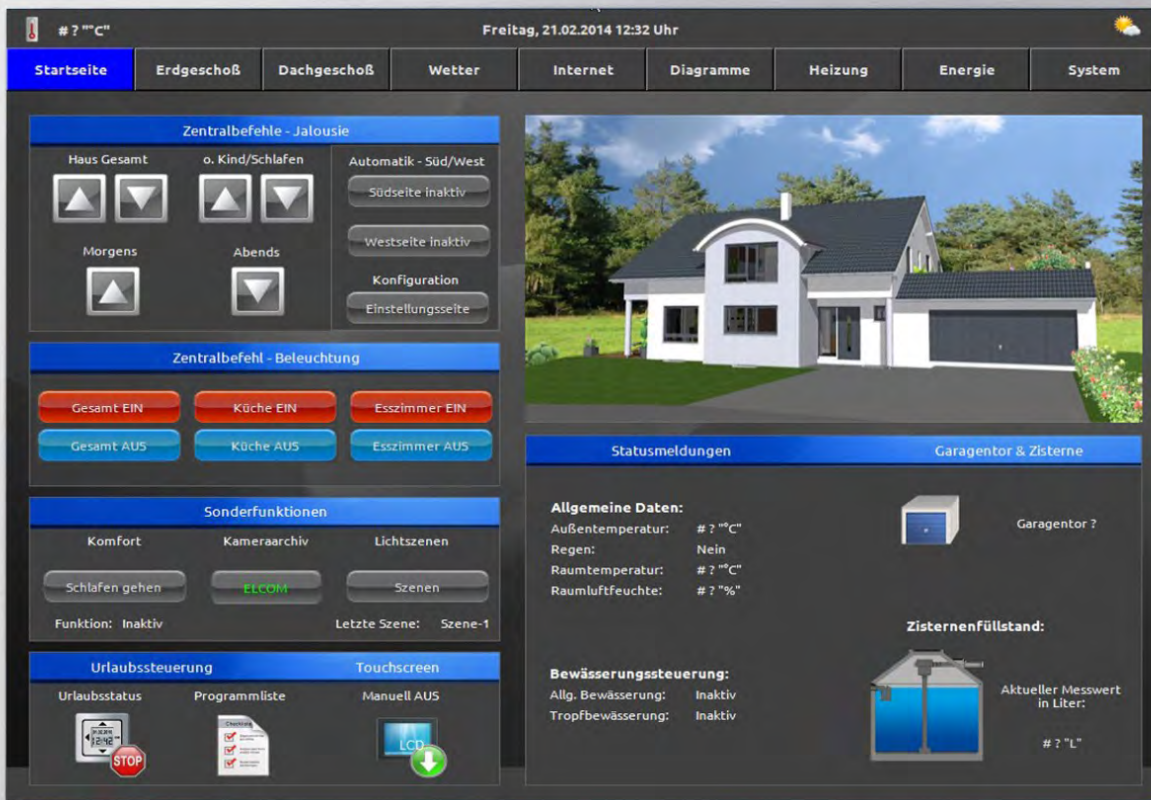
# ? "°C

Freitag, 21.02.2014 12:32 Uhr

Startseite | Erdgeschoß | Dachgeschoß | Wetter | Internet | Diagramme | Heizung | Energie | System

Zentralbefehle - Jalousie

Haus Gesamt

o. Kind/Schlafen

Automatik - Süd/West

Südseite inaktiv

Morgens

Abends

Westseite inaktiv

Konfiguration

Einstellungsseite

Zentralbefehl - Beleuchtung

Gesamt EIN

Küche EIN

Esszimmer EIN

Gesamt AUS

Küche AUS

Esszimmer AUS

Sonderfunktionen

Komfort

Kameraarchiv

Lichtszenen

Schlafen gehen

ELCOM

Szenen

Funktion: Inaktiv

Letzte Szene: Szene-1

Urlaubssteuerung

Touchscreen

Urlaubsstatus

Programmliste

Manuell AUS

12:42

STOP

Checkliste

LCD

Statusmeldungen

Garagentor & Zisterne

Allgemeine Daten:

Außentemperatur: # ? "°C"

Regen: Nein

Raumtemperatur: # ? "°C"

Raumluftfeuchte: # ? "%"

Garagentor ?

Zisternenfüllstand:

Bewässerungssteuerung:

Allg. Bewässerung: Inaktiv

Tropfbewässerung: Inaktiv

Aktueller Messwert in Liter:

# ? "L"